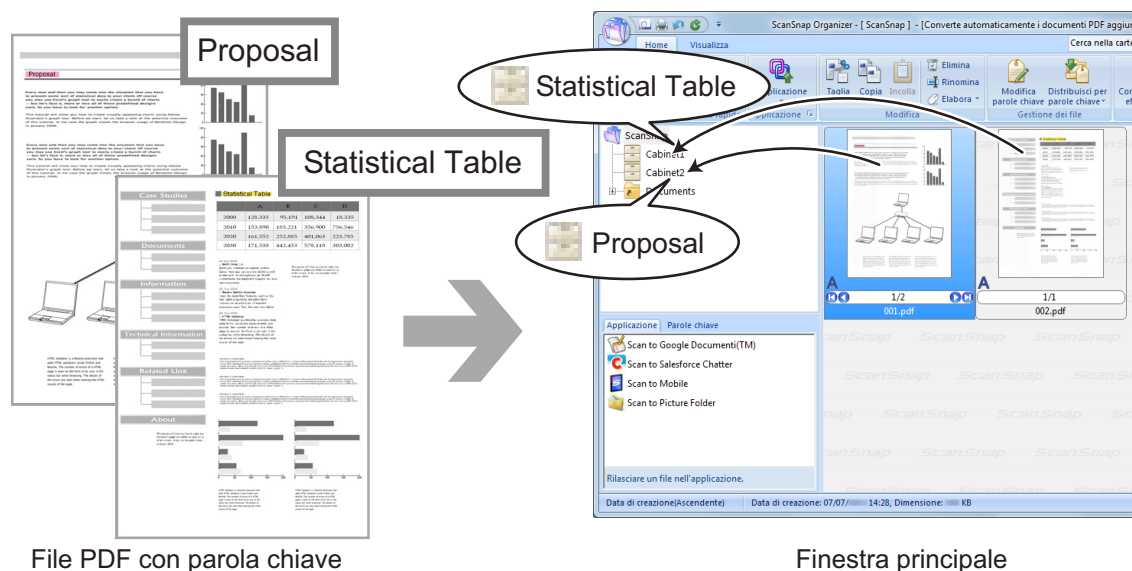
Proposal

Statistical Table

Proposal

Case Studies

Documents

Information

Technical Information

Related Link

About

Statistical Table

| | A | B | C | D |
|---|---|---|---|---|
| 2000 | 125,335 | 95,191 | 105,344 | 15,335 |
| 2010 | 153,590 | 155,221 | 356,900 | 756,546 |
| 2020 | 161,552 | 252,665 | 405,065 | 225,785 |
| 2030 | 171,535 | 442,455 | 575,115 | 305,002 |

File PDF con parola chiave

ScanSnap Organizer - [ ScanSnap ] - [Converte automaticamente i documenti PDF aggiu

Home Visualizza

Cerca nella carte

Statistical Table

Applicazione

Taglia Copia Incolla

Elimina Rinomina Elabora

Modifica

Modifica parole chiave Distribuisci per parole chiave

Gestione dei file

ScanSnap

Cabinet1

Cabinet2

Documents

Proposal

1/2

001.pdf

1/1

002.pdf

Applicazione Parole chiave

Scan to Google Documenti(TM)

Scan to Salesforce Chatter

Scan to Mobile

Scan to Picture Folder

Rilasciare un file nell'applicazione.

Data di creazione(Ascendente) Data di creazione: 07/07/ 14:28, Dimensione: KB

Finestra principale